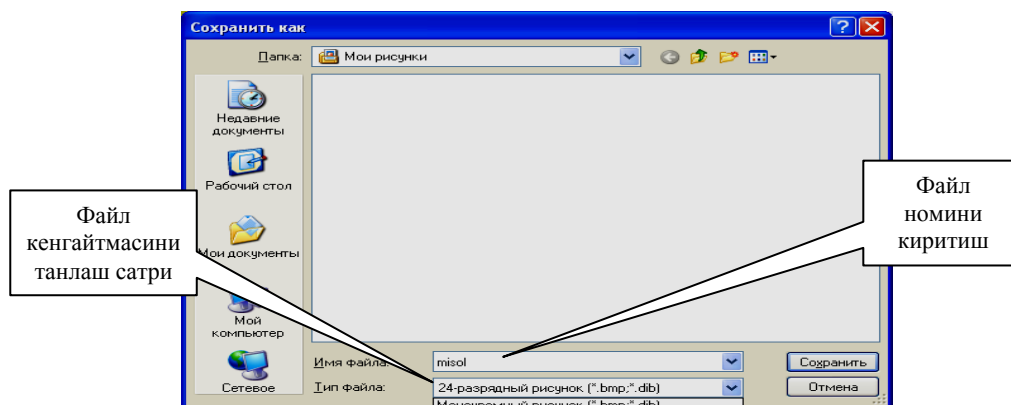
Сохранить как

Папка: Мои рисунки

Недавние документы

Рабочий стол

Мои документы

Мой компьютер

Сетевое

Файл кенгайтмасини танлаш сатри

Файл номини киритиш

Имя файла: misol

Тип файла: 24-разрядный рисунок (*.bmp;*.dib)

Сохранить

Отмена

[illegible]